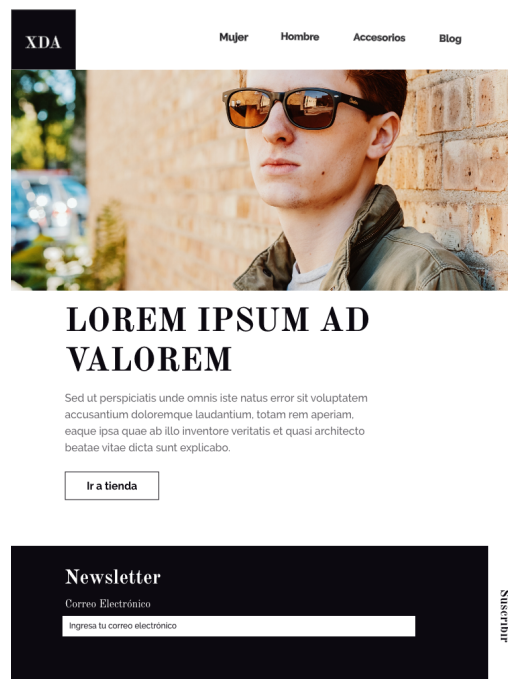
XDA

Mujer Hombre Accesorios Blog

LOREM IPSUM AD VALOREM

Sed ut perspiciatis unde omnis iste natus error sit voluptatem accusantium doloremque laudantium, totam rem aperiam, eaque ipsa quae ab illo inventore veritatis et quasi architecto beatae vitae dicta sunt explicabo.

Ir a tienda

Newsletter

Correo Electrónico

Ingresa tu correo electrónico

Suscribir